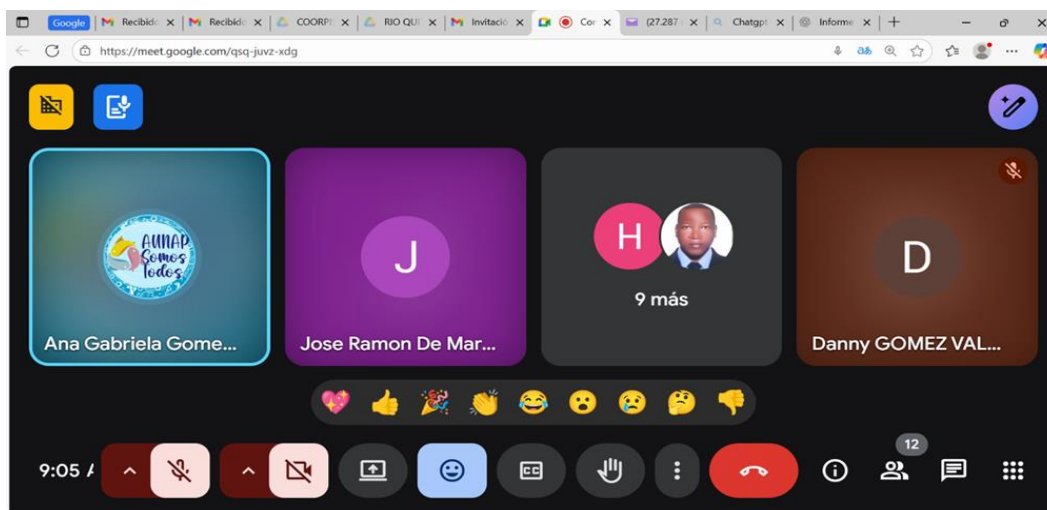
Google | Recibido | Recibido | COORP | RIO QU | Invitació | Cor | (27.287 | Chatgpt | Informe

https://meet.google.com/qsq-juvz-xdg

AUNAP Somos Todos

Ana Gabriela Gome...

J

Jose Ramon De Mar...

H

9 más

D

Danny GOMEZ VAL...

9:05

12